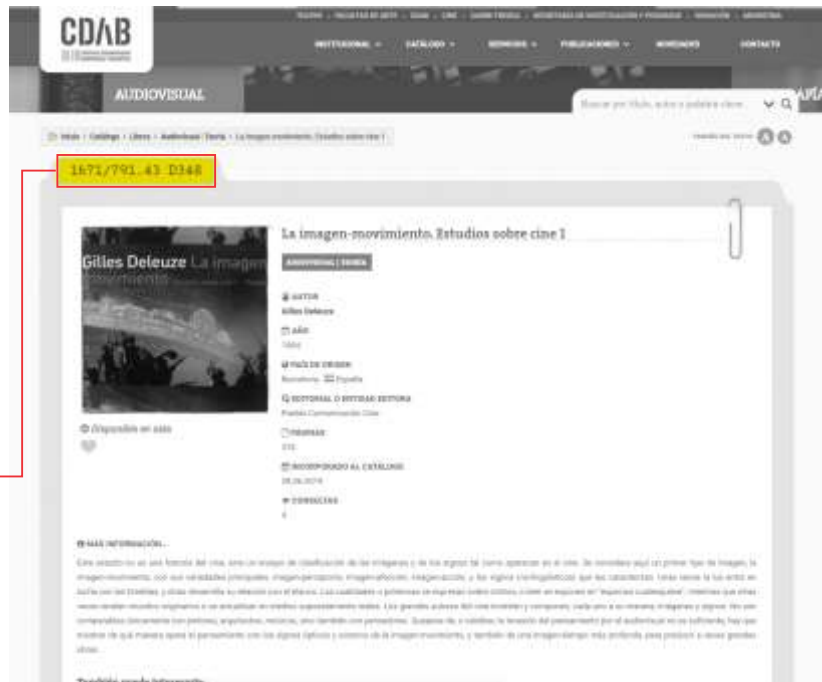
CDAB

INSTITUCIONAL · CATÁLOGO · SERVICIOS · PUBLICACIONES · NOVEDADES · CONTACTO

AUDIOVISUAL

Buscar por título, autor o palabra clave

1671/791.43 D348

La imagen-movimiento. Estudios sobre cine 1

AUDIOVISUAL | TEORÍA

Gilles Deleuze La imagen movimiento

Disponible en sala

AUTOR
Gilles Deleuze

AÑO

PAÍS DE ORIGEN
Barcelona, España

EDITORIAL O ENTIDAD EDITORA

PÁGINAS

INCORPORADO AL CATÁLOGO

CONSULTAS

MÁS INFORMACIÓN...

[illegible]